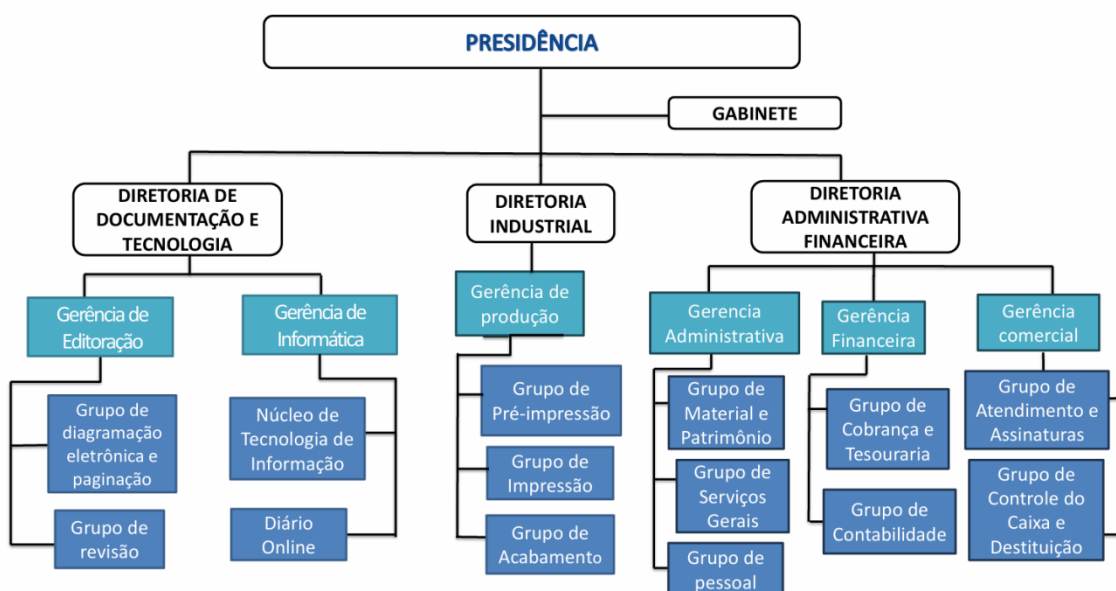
PRESIDÊNCIA

GABINETE

DIRETORIA DE DOCUMENTAÇÃO E TECNOLOGIA

DIRETORIA INDUSTRIAL

DIRETORIA ADMINISTRATIVA FINANCEIRA

Gerência de Editoração

Gerência de Informática

Gerência de produção

Gerencia Administrativa

Gerência Financeira

Gerência comercial

Grupo de diagramação eletrônica e paginação

Grupo de revisão

Núcleo de Tecnologia de Informação

Diário Online

Grupo de Pré-impressão

Grupo de Impressão

Grupo de Acabamento

Grupo de Material e Patrimônio

Grupo de Serviços Gerais

Grupo de pessoal

Grupo de Cobrança e Tesouraria

Grupo de Contabilidade

Grupo de Atendimento e Assinaturas

Grupo de Controle do Caixa e Destituição